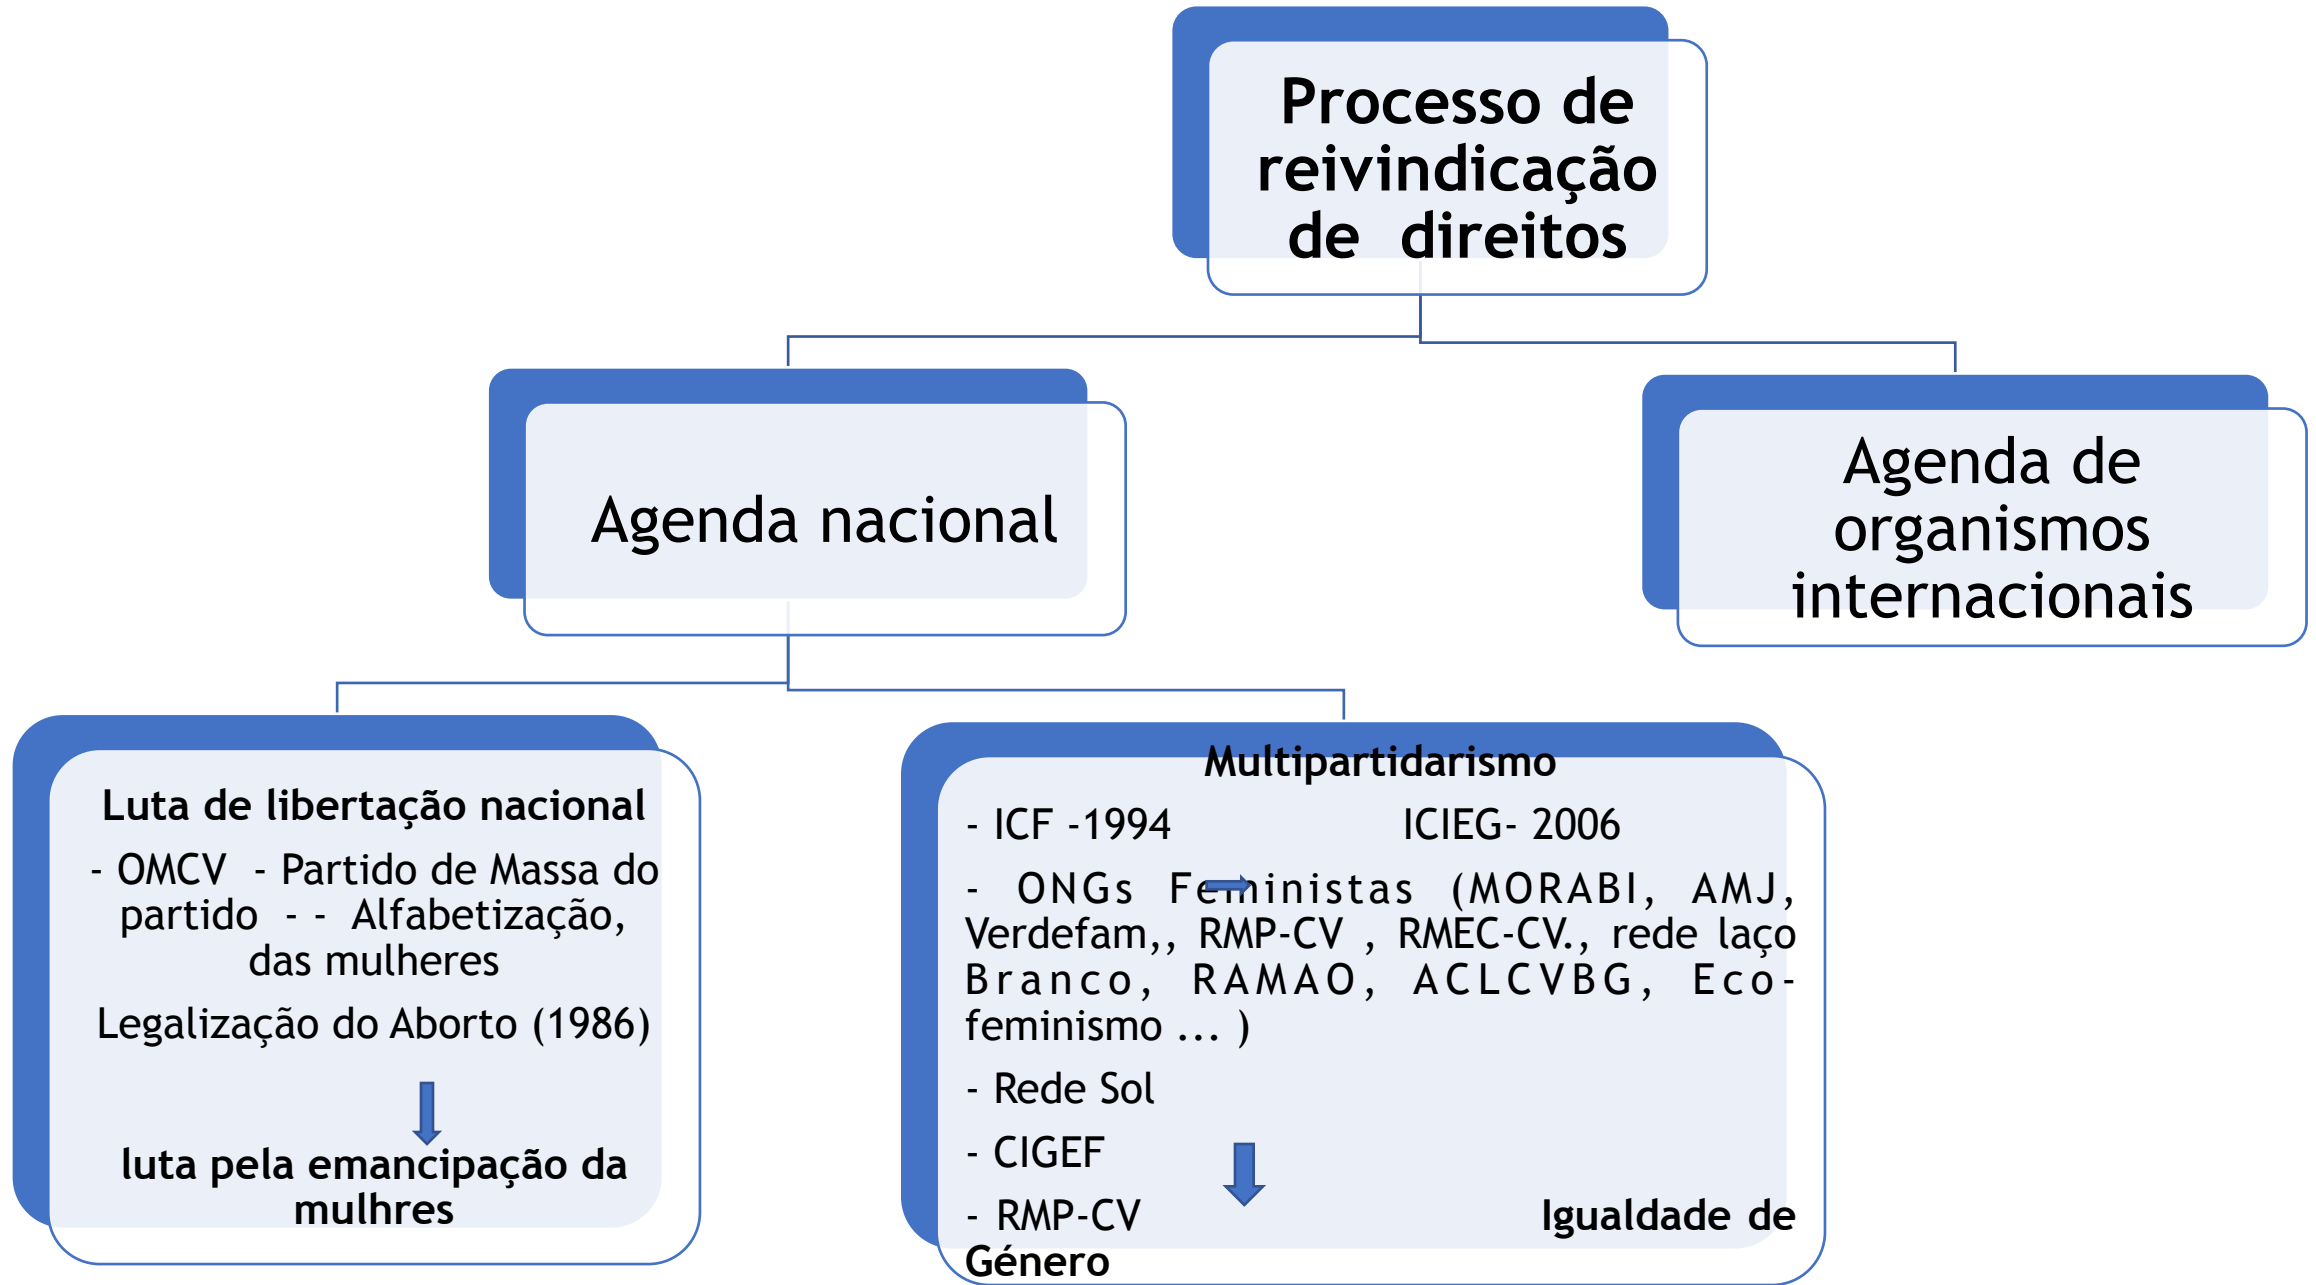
Processo de reivindicação de direitos

Agenda nacional

Agenda de organismos internacionais

Luta de libertação nacional

- OMCV - Partido de Massa do partido - - Alfabetização, das mulheres

Legalização do Aborto (1986)

luta pela emancipação da mulheres

Multipartidarismo

- ICF -1994 ICIEG- 2006

- ONGs Feminista (MORABI, AMJ, Verdefam,, RMP-CV , RMEC-CV., rede laço Branco, RAMAO, ACLCVBG, Eco-feminismo ... )

- Rede Sol

- CIGEF

- RMP-CV Igualdade de Género